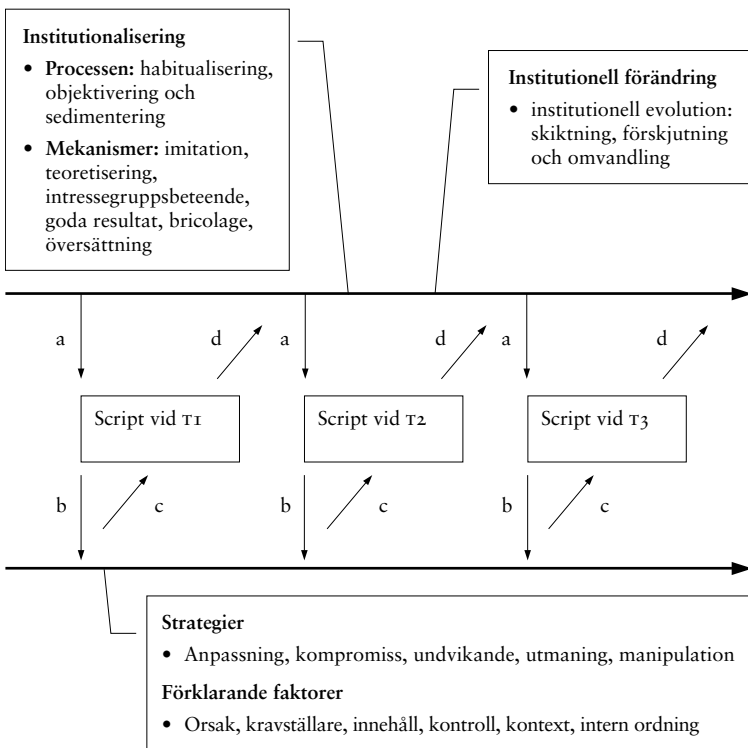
**Institutionalisering**

- **Processen:** habitualisering, objektivering och sedimentering
- **Mekanismer:** imitation, teoretisering, intressegruppsbeteende, goda resultat, bricolage, översättning

**Institutionell förändring**

- institutionell evolution: skiktning, förskjutning och omvandling

a

d

a

d

a

d

Script vid T1

Script vid T2

Script vid T3

b

c

b

c

b

c

**Strategier**

- Anpassning, kompromiss, undvikande, utmaning, manipulation

**Förklarande faktorer**

- Orsak, kravställare, innehåll, kontroll, kontext, intern ordning